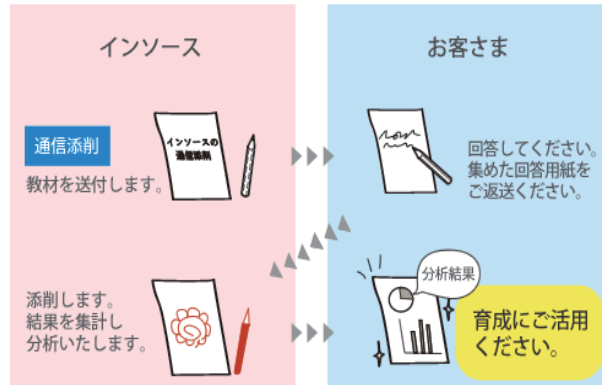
インソース

お客さま

通信添削

教材を送付します。

インソースの
通信添削

回答してください。
集めた回答用紙を
ご返送ください。

添削します。
結果を集計し
分析いたします。

分析結果

育成にご活用
ください。